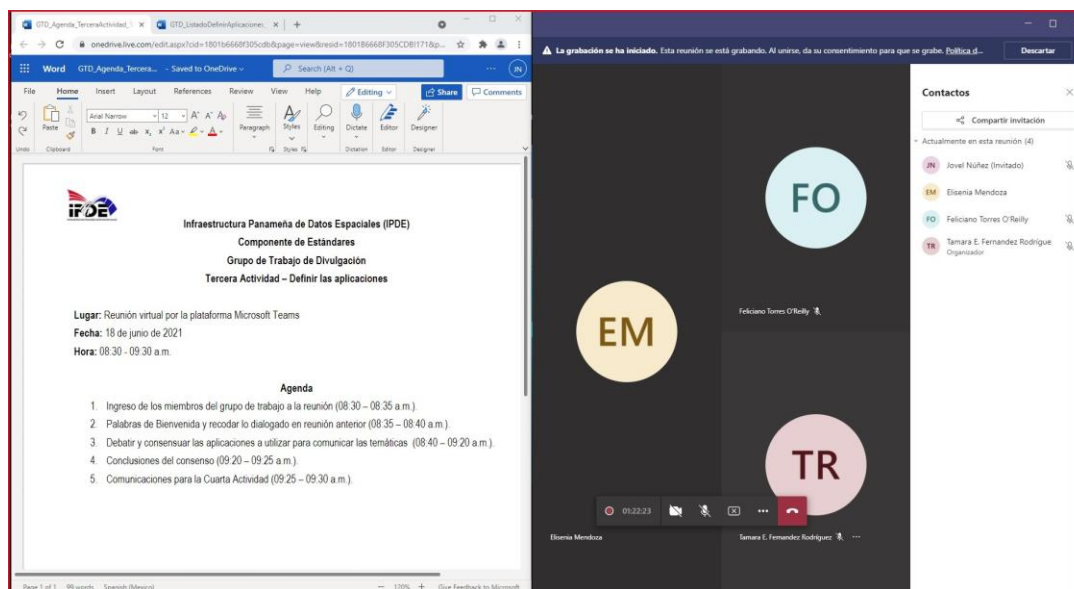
GTD_Agenda_TerceraActividad_ × GTD_ListadoDefinirAplicaciones × +

onedrive.live.com/edit.aspx?cid=1801b6668f305cdb&page=view&resid=180186668F305CDB!171&p...

Word GTD_Agenda_Tercera... - Saved to OneDrive Search (Alt + Q) JN

File Home Insert Layout References Review View Help Editing Share Comments

Paste Arial Narrow 12 Paragraph Styles Editing Dictate Editor Designer

Undo Clipboard Font Styles Dictation Editor Designer

IPDE

Infraestructura Panameña de Datos Espaciales (IPDE)
Componente de Estándares
Grupo de Trabajo de Divulgación
Tercera Actividad – Definir las aplicaciones

Lugar: Reunión virtual por la plataforma Microsoft Teams
Fecha: 18 de junio de 2021
Hora: 08:30 - 09:30 a.m.

Agenda
1. Ingreso de los miembros del grupo de trabajo a la reunión (08:30 – 08:35 a.m.).
2. Palabras de Bienvenida y recodar lo dialogado en reunión anterior (08:35 – 08:40 a.m.).
3. Debatir y consensuar las aplicaciones a utilizar para comunicar las temáticas (08:40 – 09:20 a.m.).
4. Conclusiones del consenso (09:20 – 09:25 a.m.).
5. Comunicaciones para la Cuarta Actividad (09:25 – 09:30 a.m.).

Page 1 of 1 99 words Spanish (Mexico) 120% Give Feedback to Microsoft

La grabación se ha iniciado. Esta reunión se está grabando. Al unirse, da su consentimiento para que se grabe. Política d... Descartar

FO
Feliciano Torres O'Reilly

EM
Elisenia Mendoza

TR
Tamara E. Fernandez Rodriguez

01:22:23

Contactos
Compartir invitación
Actualmente en esta reunión (4)
JN Jovel Núñez (Invitado)
EM Elisenia Mendoza
FO Feliciano Torres O'Reilly
TR Tamara E. Fernandez Rodrigue
Organizador